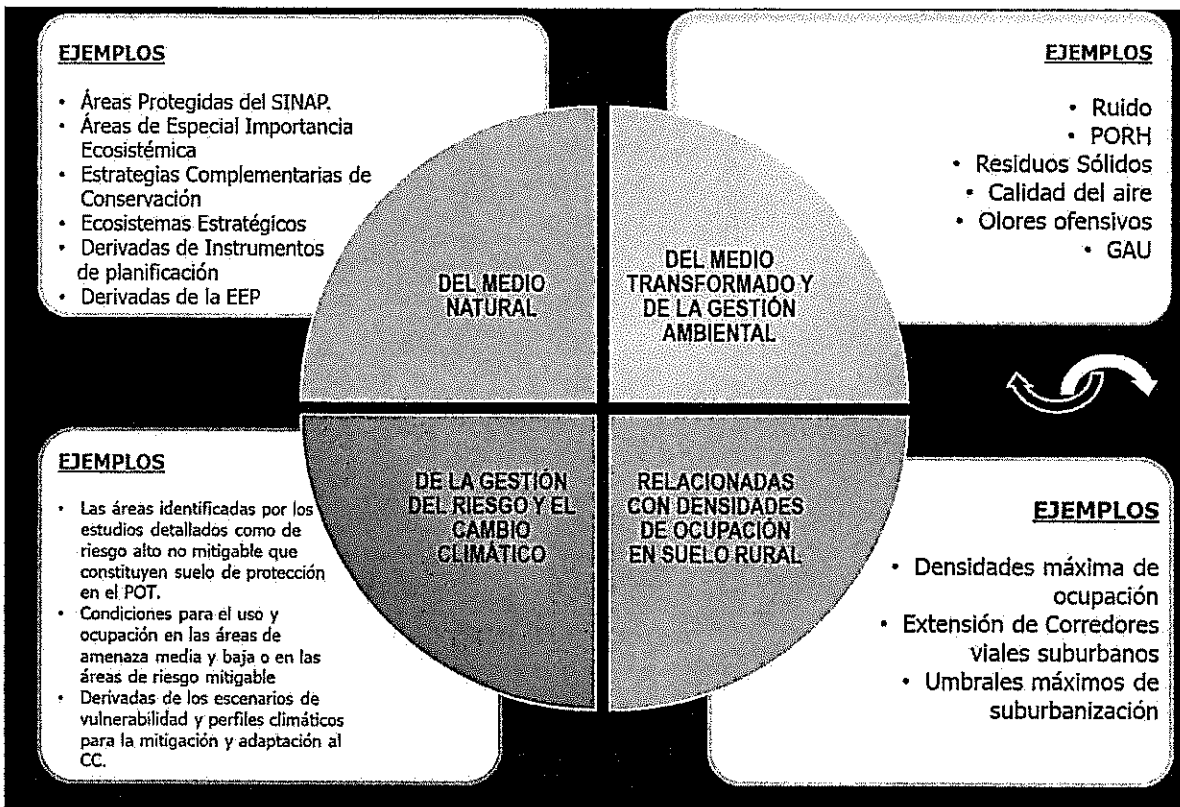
EJEMPLOS

- Áreas Protegidas del SINAP.
- Áreas de Especial Importancia Ecosistémica
- Estrategias Complementarias de Conservación
- Ecosistemas Estratégicos
- Derivadas de Instrumentos de planificación
- Derivadas de la EEP

EJEMPLOS

- Ruido
- PORH
- Residuos Sólidos
- Calidad del aire
- Olores ofensivos
- GAU

DEL MEDIO NATURAL

DEL MEDIO TRANSFORMADO Y DE LA GESTIÓN AMBIENTAL

DE LA GESTIÓN DEL RIESGO Y EL CAMBIO CLIMÁTICO

RELACIONADAS CON DENSIDADES DE OCUPACIÓN EN SUELO RURAL

EJEMPLOS

- Las áreas identificadas por los estudios detallados como de riesgo alto no mitigable que constituyen suelo de protección en el POT.
- Condiciones para el uso y ocupación en las áreas de amenaza media y baja o en las áreas de riesgo mitigable
- Derivadas de los escenarios de vulnerabilidad y perfiles climáticos para la mitigación y adaptación al CC.

EJEMPLOS

- Densidades máxima de ocupación
- Extensión de Corredores viales suburbanos
- Umbrales máximos de suburbanización